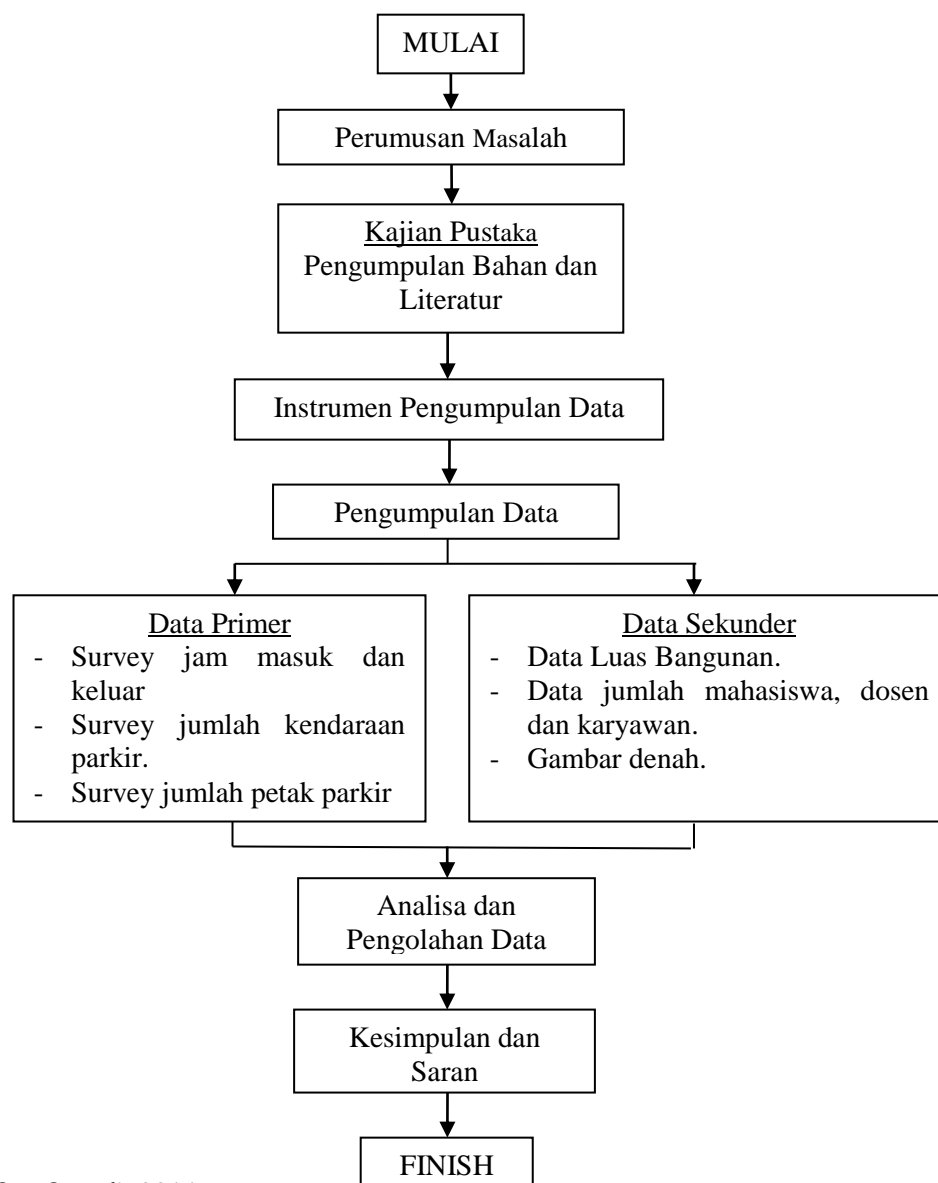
MULAI

Perumusan Masalah

Kajian Pustaka
Pengumpulan Bahan dan Literatur

Instrumen Pengumpulan Data

Pengumpulan Data

Data Primer
- Survey jam masuk dan keluar
- Survey jumlah kendaraan parkir.
- Survey jumlah petak parkir

Data Sekunder
- Data Luas Bangunan.
- Data jumlah mahasiswa, dosen dan karyawan.
- Gambar denah.

Analisa dan Pengolahan Data

Kesimpulan dan Saran

FINISH